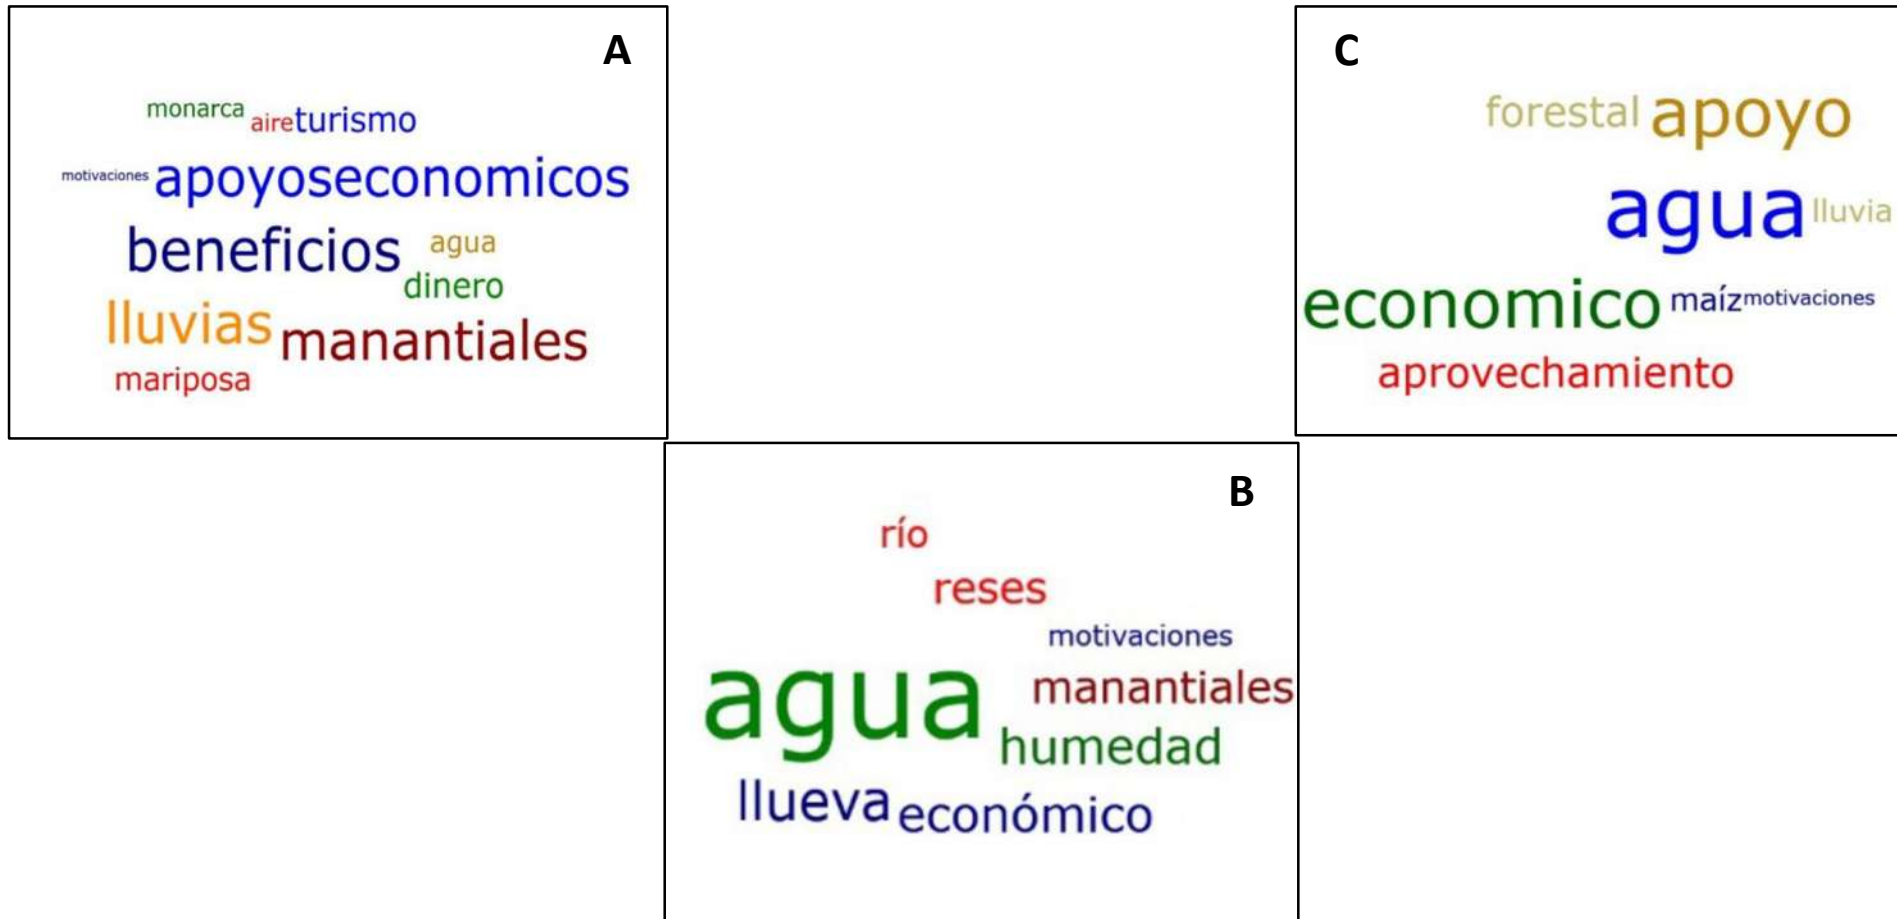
A

monarca aireturismo

motivaciones apoyoseconomicos

beneficios agua

dinero

lluvias manantiales

mariposa

C

forestal apoyo

agua lluvia

economico maízmotivaciones

aprovechamiento

B

río

reses

motivaciones

agua manantiales

humedad

llueva económico